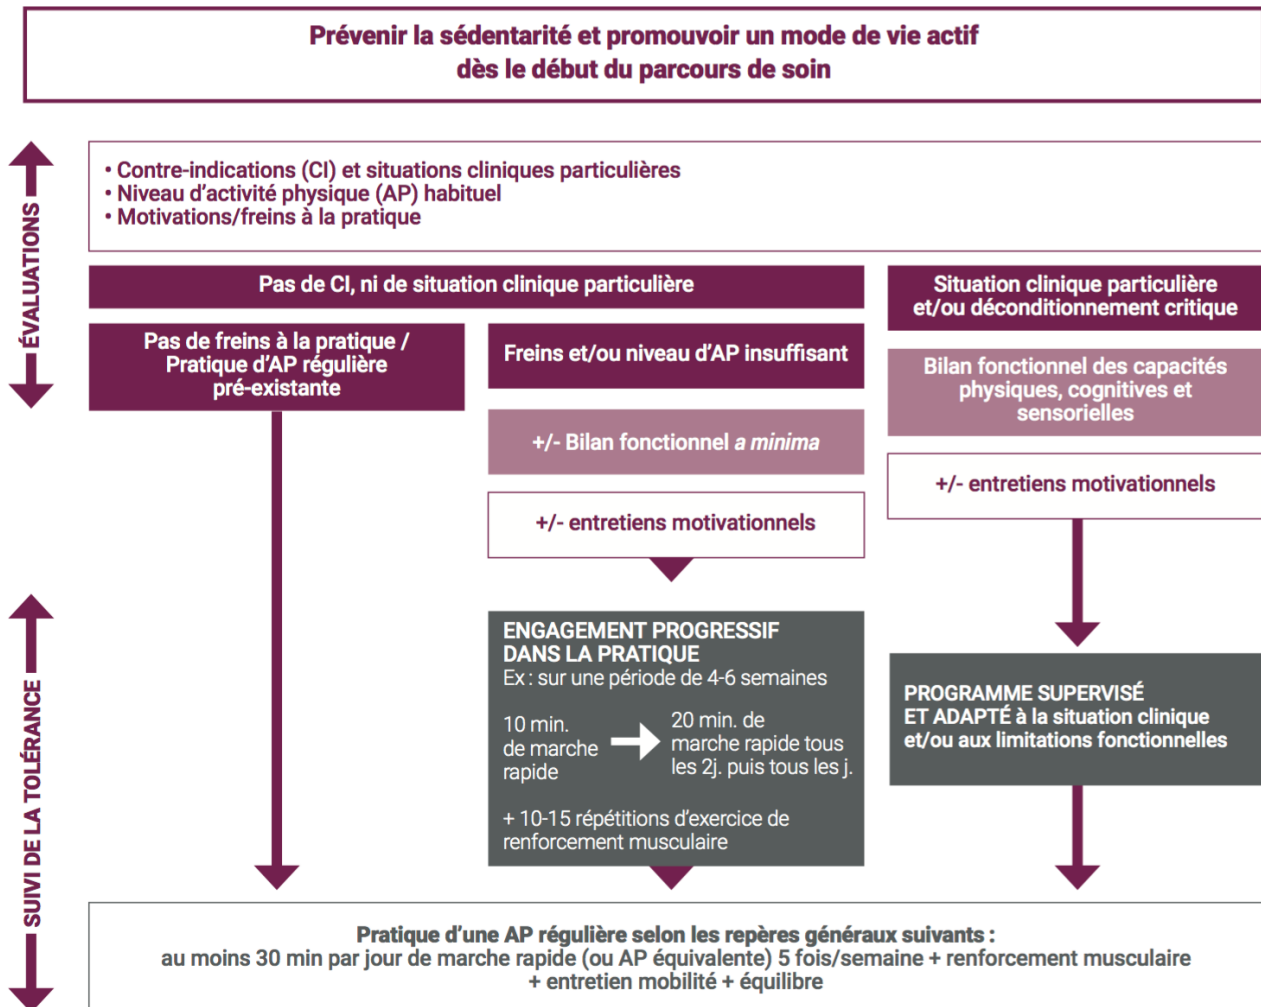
Prévenir la sédentarité et promouvoir un mode de vie actif dès le début du parcours de soin

ÉVALUATIONS

• Contre-indications (CI) et situations cliniques particulières
• Niveau d'activité physique (AP) habituel
• Motivations/freins à la pratique

Pas de CI, ni de situation clinique particulière

Situation clinique particulière et/ou déconditionnement critique

Pas de freins à la pratique / Pratique d'AP régulière pré-existante

Freins et/ou niveau d'AP insuffisant

Bilan fonctionnel des capacités physiques, cognitives et sensorielles

+/- Bilan fonctionnel *a minima*

+/- entretiens motivationnels

+/- entretiens motivationnels

SUIVI DE LA TOLÉRANCE

ENGAGEMENT PROGRESSIF DANS LA PRATIQUE
Ex : sur une période de 4-6 semaines

10 min. de marche rapide

20 min. de marche rapide tous les 2j. puis tous les j.

+ 10-15 répétitions d'exercice de renforcement musculaire

PROGRAMME SUPERVISÉ ET ADAPTÉ à la situation clinique et/ou aux limitations fonctionnelles

Pratique d'une AP régulière selon les repères généraux suivants :
au moins 30 min par jour de marche rapide (ou AP équivalente) 5 fois/semaine + renforcement musculaire + entretien mobilité + équilibre